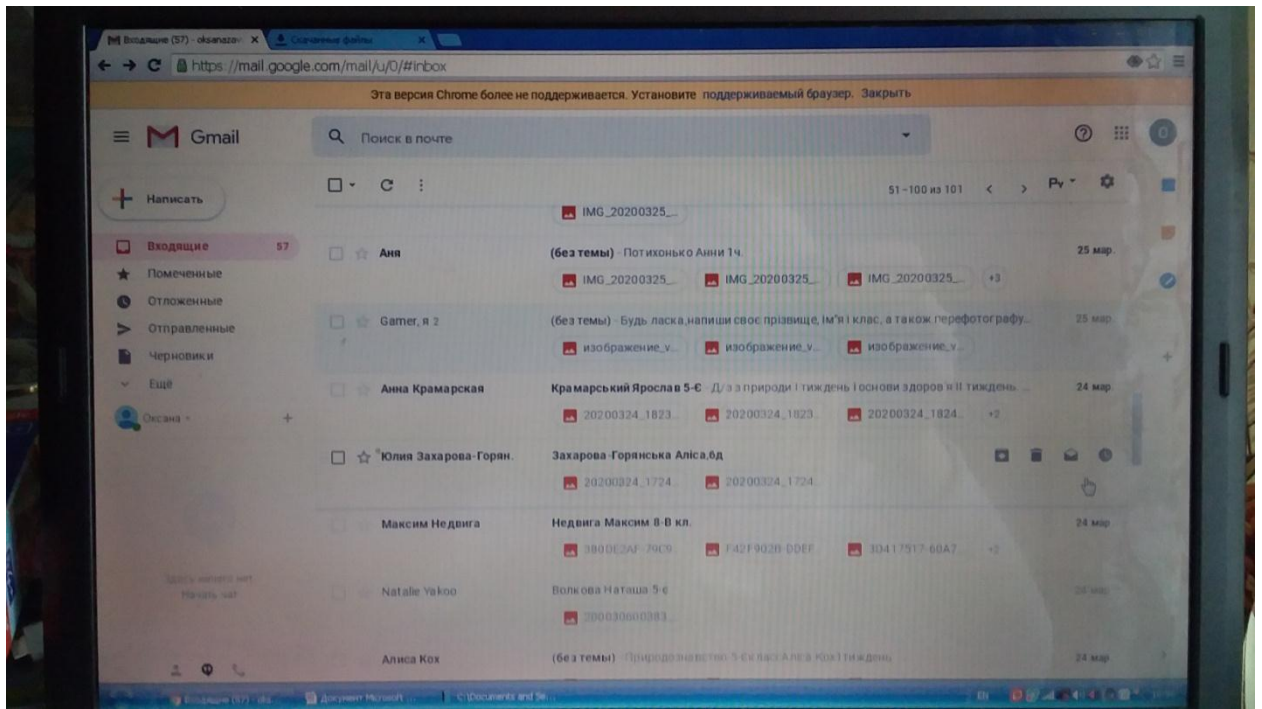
Входящие (57) - oksanazav ×
Скачанные файлы ×
https://mail.google.com/mail/u/0/#inbox
Эта версия Chrome более не поддерживается. Установите поддерживаемый браузер. Закрыть
Gmail
Поиск в почте
Написать
Входящие 57
Помеченные
Отложенные
Отправленные
Черновики
Ещё
Оксана
51–100 из 101
Ру
IMG_20200325_...
Аня
(без темы) - Потихонько Анни 1ч.
IMG_20200325_...
IMG_20200325_...
IMG_20200325_...
+3
25 мар.
Gamer, я 2
(без темы) - Будь ласка,напиши своє прізвище, ім'я і клас, а також перефотографу...
изображение_v...
изображение_v...
изображение_v...
25 мар.
Анна Крамарская
Крамарський Ярослав 5-Є - Д/з з природи I тиждень і основи здоров я II тиждень ...
20200324_1823...
20200324_1823...
20200324_1824...
+2
24 мар.
Юлия Захарова-Горян.
Захарова-Горянська Аліса,6д
20200324_1724...
20200324_1724...
Максим Недвига
Недвига Максим 8-В кл.
3900E3AF-79C9...
F42F9028-DDEF...
3D417517-60A7...
+2
24 мар.
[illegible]
Natalie Yakoo
Волкова Наташа 5-є
200030600383...
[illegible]
Алиса Кох
(без темы) - Природознавство 5-Є клас Аліса Кох I тиждень
24 мар.
Входящие (57) - oks...
Документ Microsoft ...
C:\Documents and Se...
EN